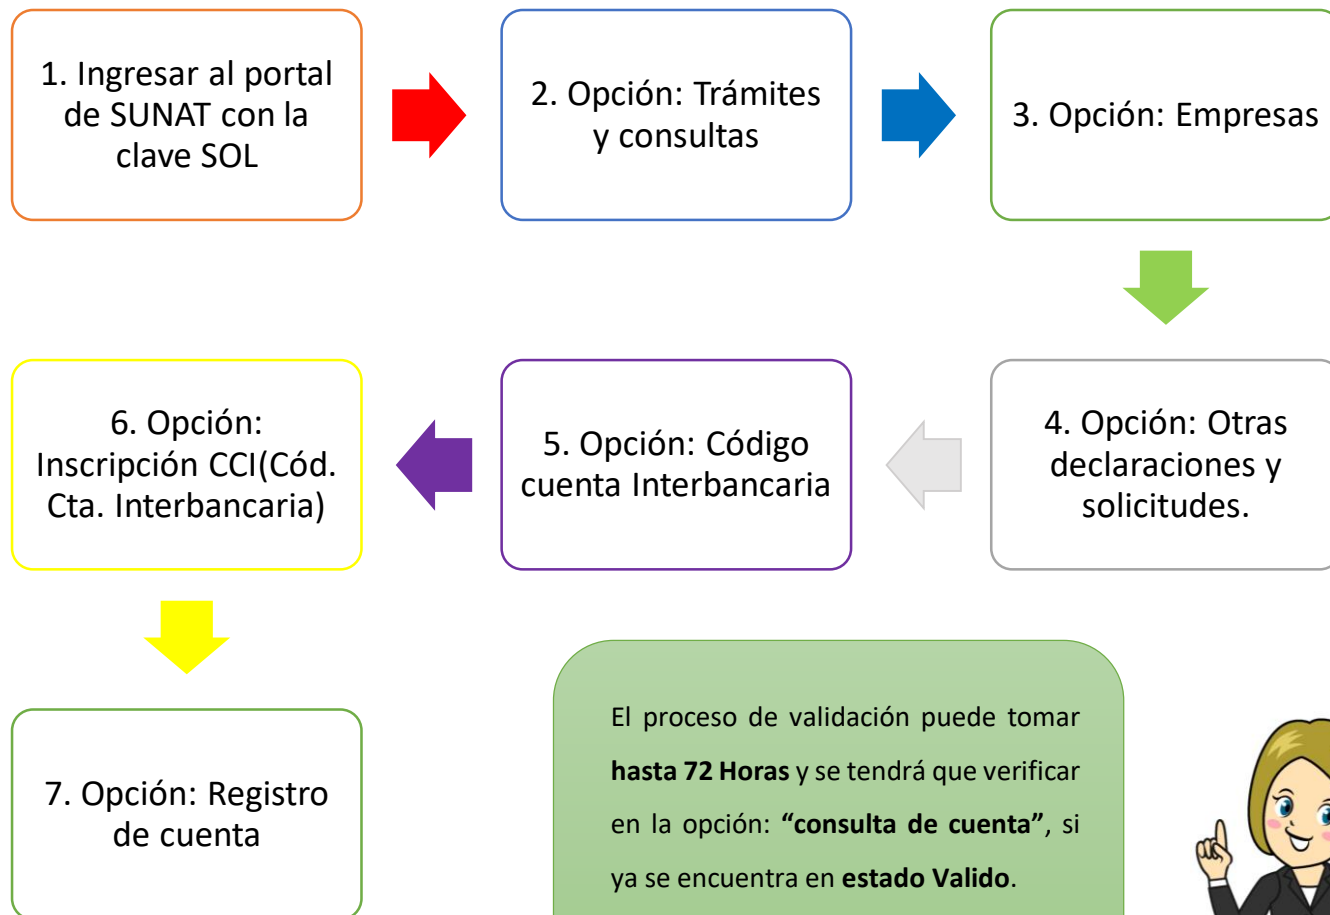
1. Ingresar al portal de SUNAT con la clave SOL

2. Opción: Trámites y consultas

3. Opción: Empresas

4. Opción: Otras declaraciones y solicitudes.

5. Opción: Código cuenta Interbancaria

6. Opción: Inscripción CCI(Cód. Cta. Interbancaria)

7. Opción: Registro de cuenta

El proceso de validación puede tomar **hasta 72 Horas** y se tendrá que verificar en la opción: **“consulta de cuenta”**, si ya se encuentra en **estado Valido**.